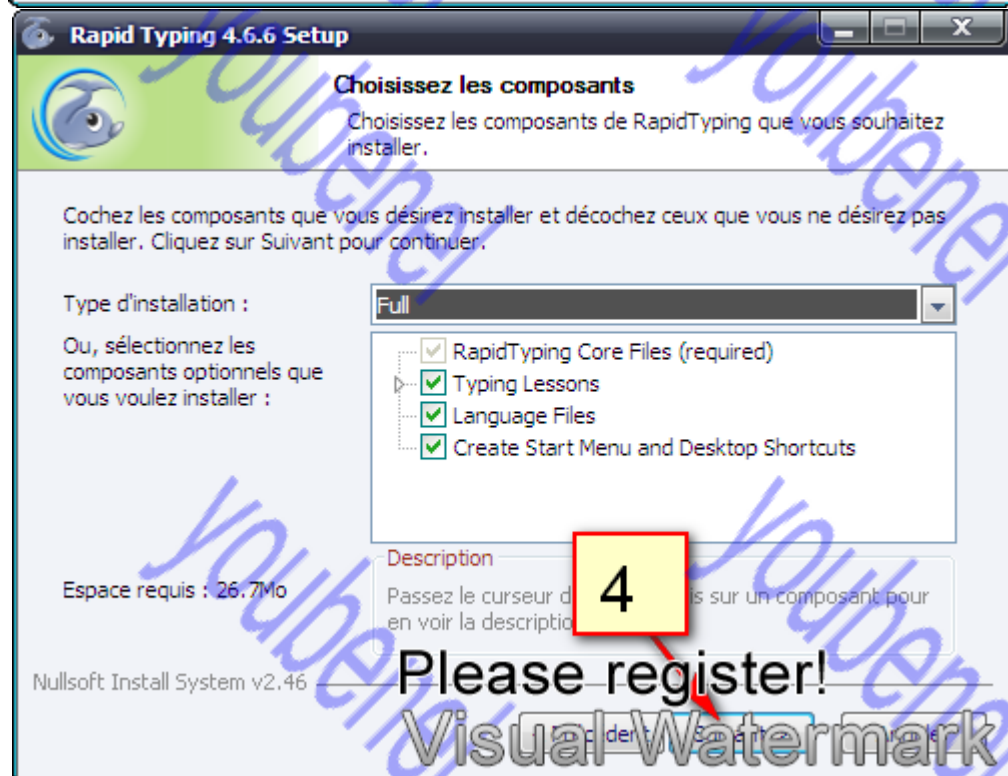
Rapid Typing 4.6.6 Setup

Choisissez les composants

Choisissez les composants de RapidTyping que vous souhaitez installer.

Cochez les composants que vous désirez installer et décochez ceux que vous ne désirez pas installer. Cliquez sur Suivant pour continuer.

Type d'installation :

Full

Ou, sélectionnez les composants optionnels que vous voulez installer :

RapidTyping Core Files (required)
Typing Lessons
Language Files
Create Start Menu and Desktop Shortcuts

Description

Passez le curseur d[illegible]is sur un composant pour en voir la descriptio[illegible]

Espace requis : 26.7Mo

4

Nullsoft Install System v2.46

Please register!

Visual Watermark

Youbene
Youbene
Youbene
Youbene
Youbene